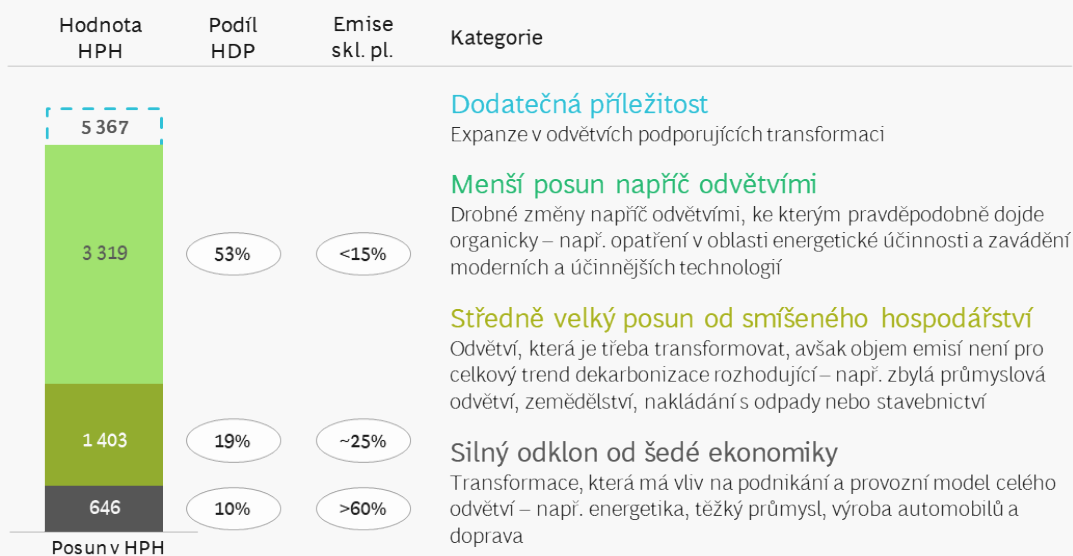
| Hodnota HPH | Podíl HDP | Emise skl. pl. | Kategorie |
|---|---|---|---|

5 367

Dodatečná příležitost
Expanze v odvětvích podporujících transformaci

3 319 53% <15%

Menší posun napříč odvětvími
Drobné změny napříč odvětvími, ke kterým pravděpodobně dojde organicky – např. opatření v oblasti energetické účinnosti a zavádění moderních a účinnějších technologií

Středně velký posun od smíšeného hospodářství
Odvětví, která je třeba transformovat, avšak objem emisí není pro celkový trend dekarbonizace rozhodující – např. zbylá průmyslová odvětví, zemědělství, nakládání s odpady nebo stavebnictví

1 403 19% ~25%

Silný odklon od šedé ekonomiky
Transformace, která má vliv na podnikání a provozní model celého odvětví – např. energetika, těžký průmysl, výroba automobilů a doprava

646 10% >60%

Posun v HPH